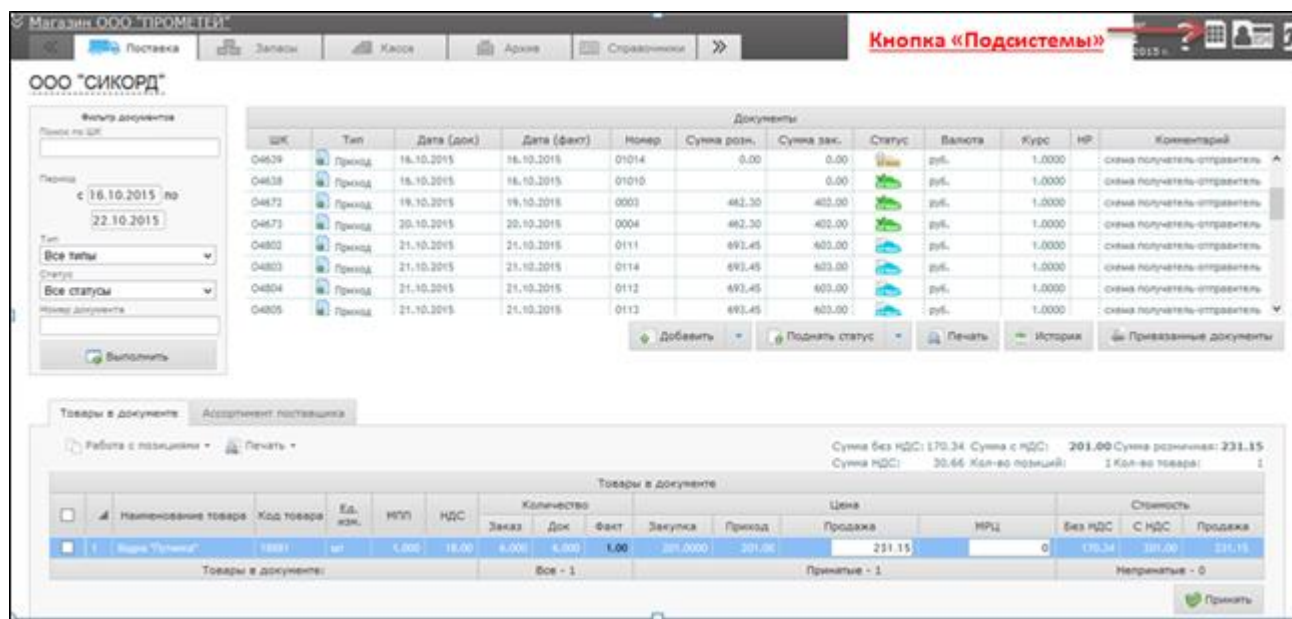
Магазин ООО "ПРОМЕТЕЙ"

Поставка | Запасы | Касса | Архив | Справочники | »

Кнопка «Подсистемы»

2015

ООО "СИКОРД"

Фильтр документов
Поиск по ШК

Период
с 16.10.2015 по 22.10.2015

Тип
Все типы

Статус
Все статусы

Номер документа

Выполнить

Документы

| ШК | Тип | Дата (док) | Дата (факт) | Номер | Сумма розн. | Сумма зак. | Статус | Валюта | Курс | НР | Комментарий |
|---|---|---|---|---|---|---|---|---|---|---|---|
| 04639 | Приход | 16.10.2015 | 16.10.2015 | 01014 | 0.00 | 0.00 | | руб. | 1.0000 | | схема получатель-отправитель |
| 04638 | Приход | 16.10.2015 | 16.10.2015 | 01010 | | 0.00 | | руб. | 1.0000 | | схема получатель-отправитель |
| 04672 | Приход | 19.10.2015 | 19.10.2015 | 0003 | 462.30 | 402.00 | | руб. | 1.0000 | | схема получатель-отправитель |
| 04673 | Приход | 20.10.2015 | 20.10.2015 | 0004 | 462.30 | 402.00 | | руб. | 1.0000 | | схема получатель-отправитель |
| 04802 | Приход | 21.10.2015 | 21.10.2015 | 0111 | 693.45 | 603.00 | | руб. | 1.0000 | | схема получатель-отправитель |
| 04803 | Приход | 21.10.2015 | 21.10.2015 | 0114 | 693.45 | 603.00 | | руб. | 1.0000 | | схема получатель-отправитель |
| 04804 | Приход | 21.10.2015 | 21.10.2015 | 0112 | 693.45 | 603.00 | | руб. | 1.0000 | | схема получатель-отправитель |
| 04805 | Приход | 21.10.2015 | 21.10.2015 | 0113 | 693.45 | 603.00 | | руб. | 1.0000 | | схема получатель-отправитель |

Добавить | Поднять статус | Печать | История | Привязанные документы

Товары в документе | Ассортимент поставщика

Работа с позициями | Печать

Сумма без НДС: 170.34 Сумма с НДС: 201.00 Сумма розничная: 231.15
Сумма НДС: 30.66 Кол-во позиций: 1 Кол-во товара: 1

Товары в документе

| | | Наименование товара | Код товара | Ед. изм. | МПП | НДС | Количество Заказ | Док | Факт | Цена Закупка | Приход | Продажа | МРЦ | Стоимость Без НДС | С НДС | Продажа |
|---|---|---|---|---|---|---|---|---|---|---|---|---|---|---|---|---|
| | 1 | Водка "Путинка" | 18881 | шт | 1.000 | 18.00 | 6.000 | 6.000 | 1.00 | 201.0000 | 201.00 | 231.15 | 0 | 170.34 | 201.00 | 231.15 |
| | | Товары в документе: | | | | | Все - 1 | | | Принятые - 1 | | | | Непринятые - 0 | | |

Принять